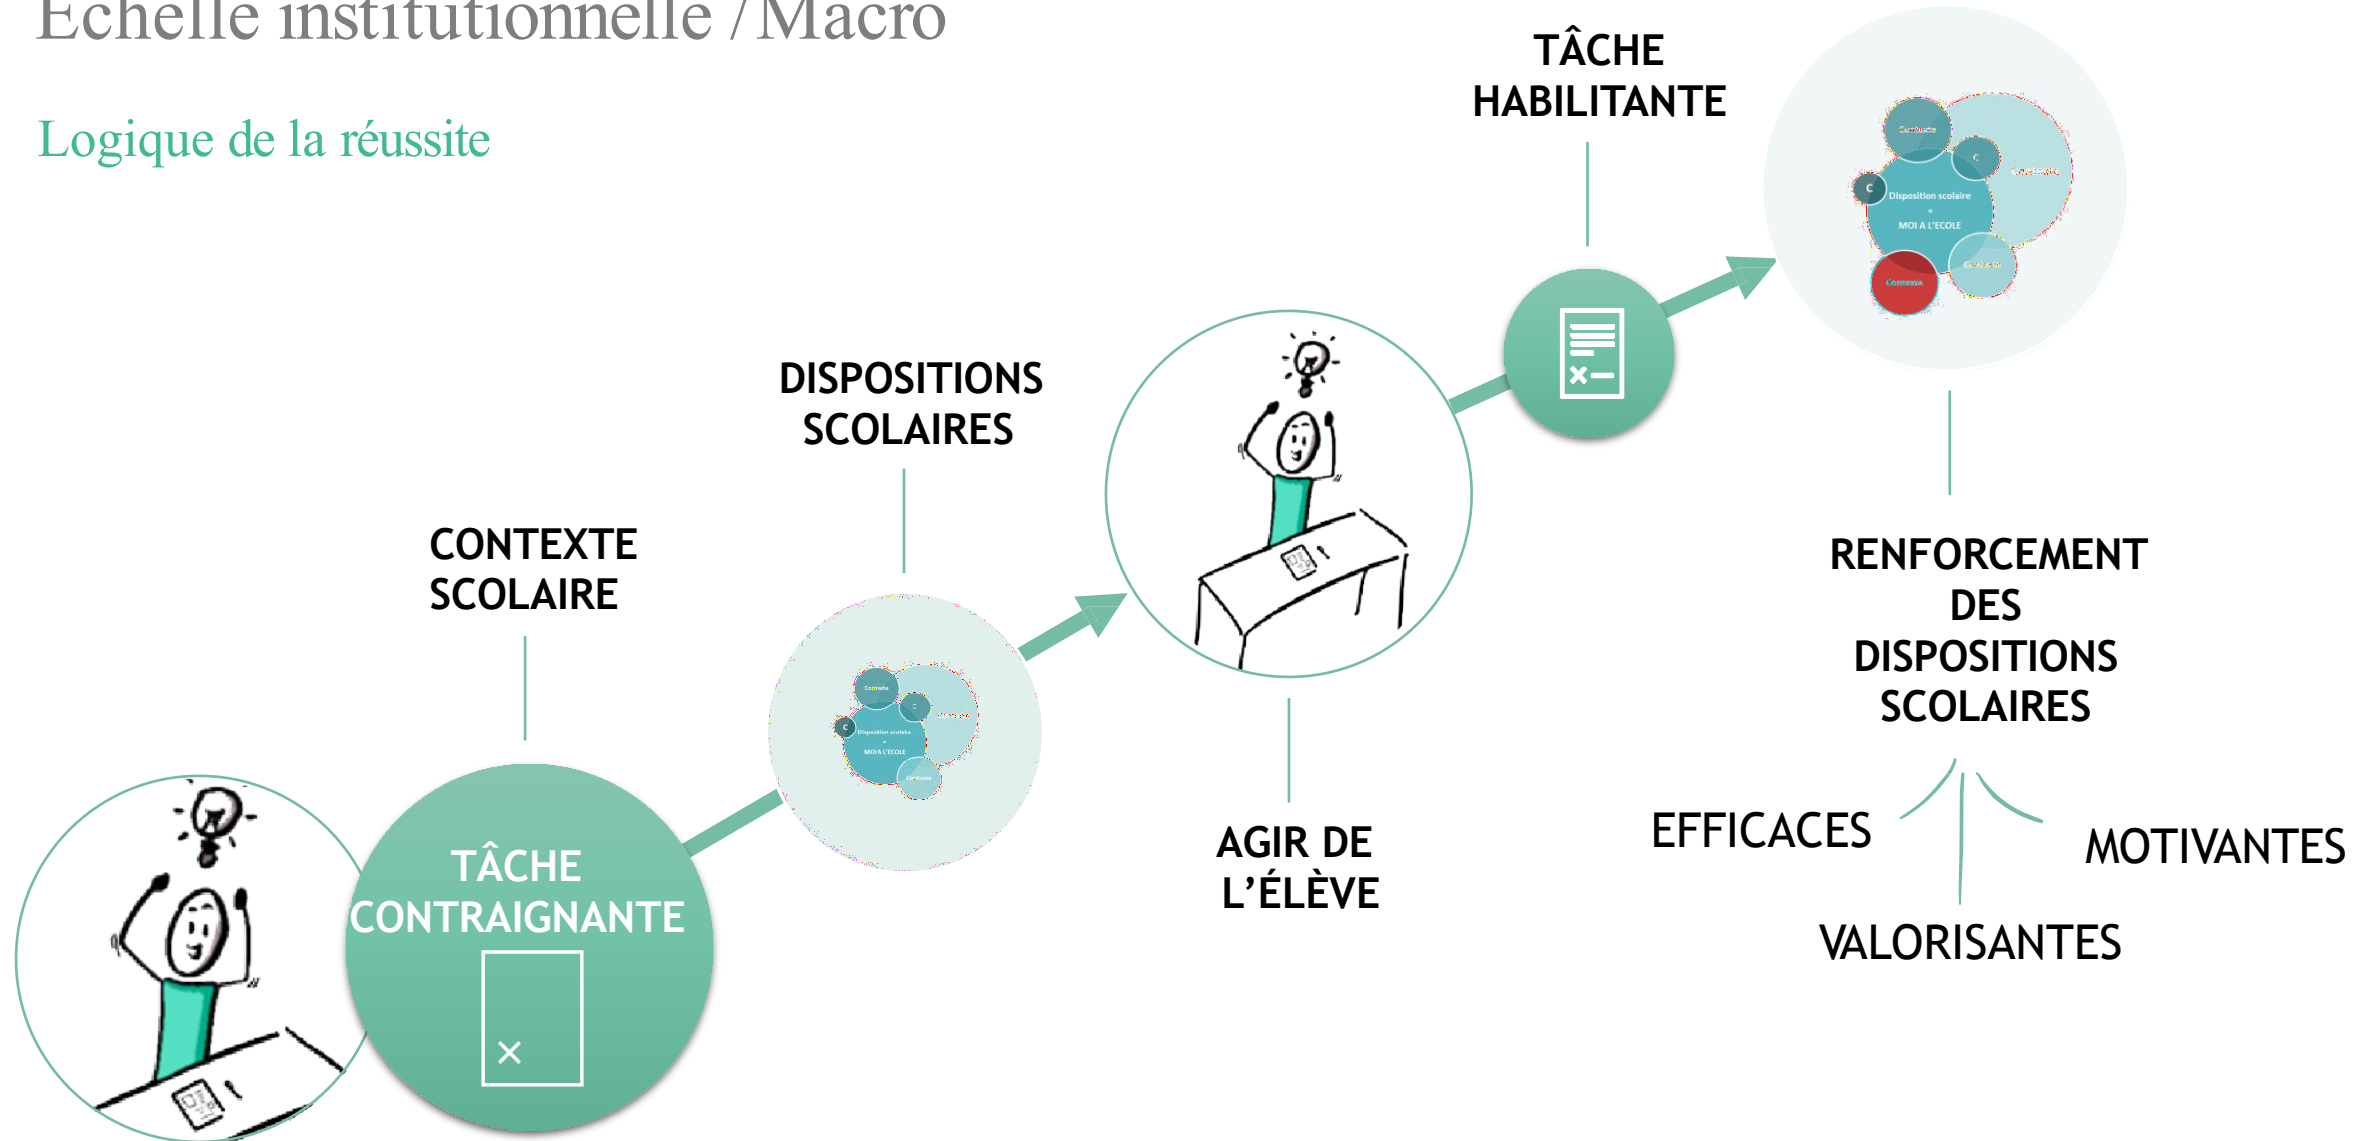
Échelle institutionnelle / Macro

Logique de la réussite

TÂCHE HABILITANTE

DISPOSITIONS SCOLAIRES

CONTEXTE SCOLAIRE

TÂCHE CONTRAIGNANTE

AGIR DE L'ÉLÈVE

RENFORCEMENT DES DISPOSITIONS SCOLAIRES

EFFICACES

MOTIVANTES

VALORISANTES

Disposition scolaire = MOI A L'ECOLE

Contexte

C

C

Disposition scolaire = MOI A L'ECOLE

Contexte